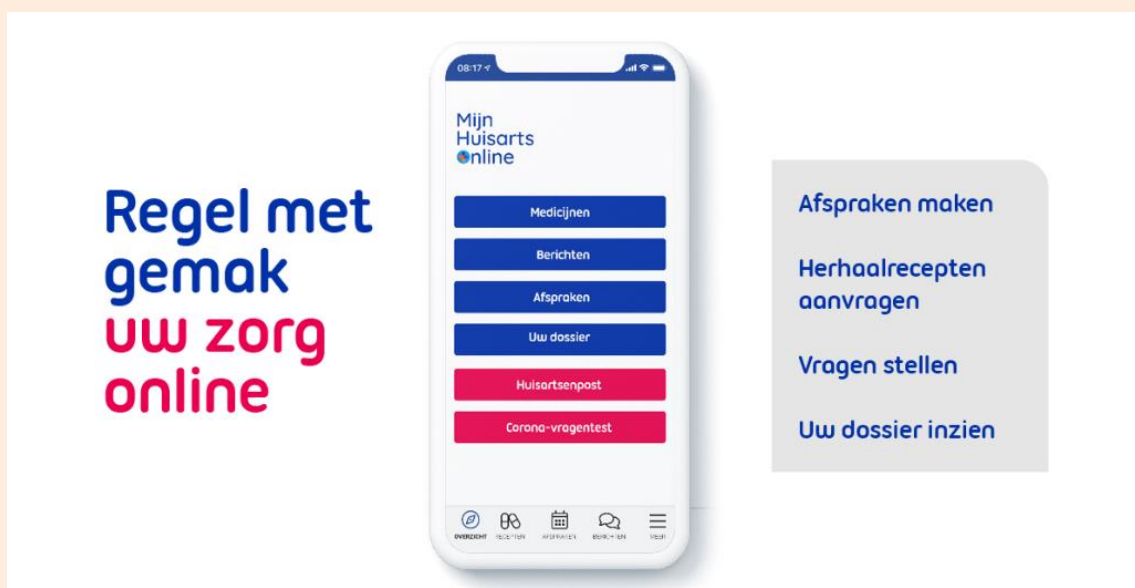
Regel met gemak uw zorg online

08:17

Mijn Huisarts Online

Medicijnen

Berichten

Afspraken

Uw dossier

Huisartsenpost

Corona-vragentest

OVERZICHT RECEPTEN AFSPRAKEN BERICHTEN MEER

Afspraken maken

Herhaalrecepten aanvragen

Vragen stellen

Uw dossier inzien